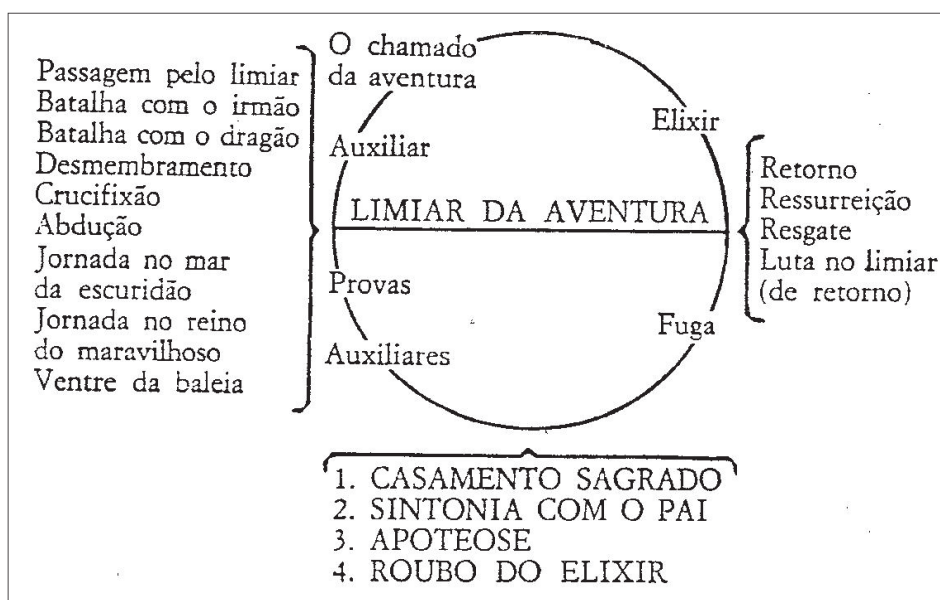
Passagem pelo limiar
Batalha com o irmão
Batalha com o dragão
Desmembramento
Crucifixão
Abdução
Jornada no mar da escuridão
Jornada no reino do maravilhoso
Ventre da baleia

O chamado da aventura

Auxiliar

LIMIAR DA AVENTURA

Provas

Auxiliares

Elixir

Fuga

Retorno
Ressurreição
Resgate
Luta no limiar (de retorno)

1. CASAMENTO SAGRADO
2. SINTONIA COM O PAI
3. APOTEOSE
4. ROUBO DO ELIXIR